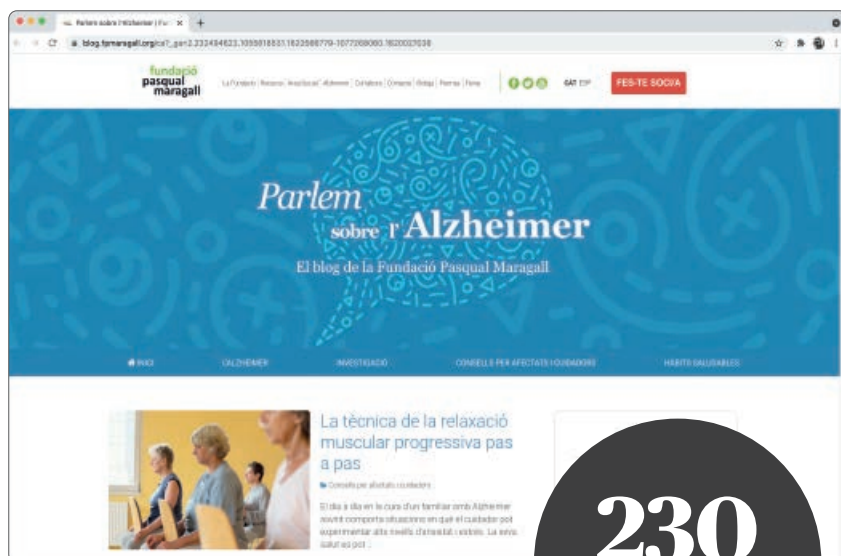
Parlem sobre l'Alzheimer | Fu ×
blog.fpmaragall.org/?_ga=2.232484623.1059818531.1622588779-1077268060.1620037038
fundació pasqual maragall
La Fundació | Recerca | Investigació | Alzheimer | Col·labora | Comparteix | Blog | Premsa | Forma
CAT ESP
FES-TE SOCI/A
Parlem sobre l'Alzheimer
El blog de la Fundació Pasqual Maragall
INICI
L'ALZHEIMER
INVESTIGACIÓ
CONSELLS PER AFECTATS I CUIDADORS
HÀBITS SALUDABLES
La tècnica de la relaxació muscular progressiva pas a pas
Consells per afectats i cuidadors
El dia a dia en la cura d'un familiar amb Alzheimer sovint comporta situacions en què el cuidador pot experimentar alts nivells d'ansietat i estrès. La seva salut es pot ...
230